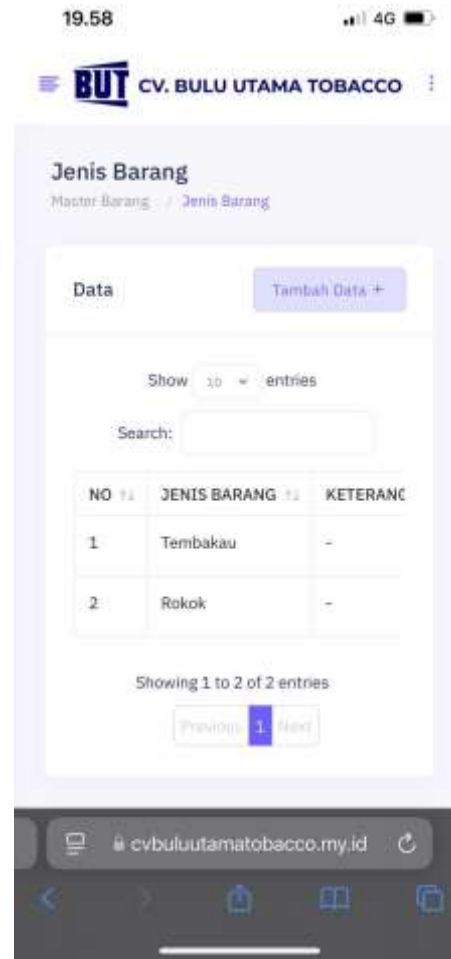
19.58 4G

BUT CV. BULU UTAMA TOBACCO

Jenis Barang
Master Barang / Jenis Barang

Data

Tambah Data +

Show 10 entries

Search:

| NO | JENIS BARANG | KETERANC |
|---|---|---|
| 1 | Tembakau | - |
| 2 | Rokok | - |

Showing 1 to 2 of 2 entries

Previous 1 Next

cvbuluutamatobacco.my.id